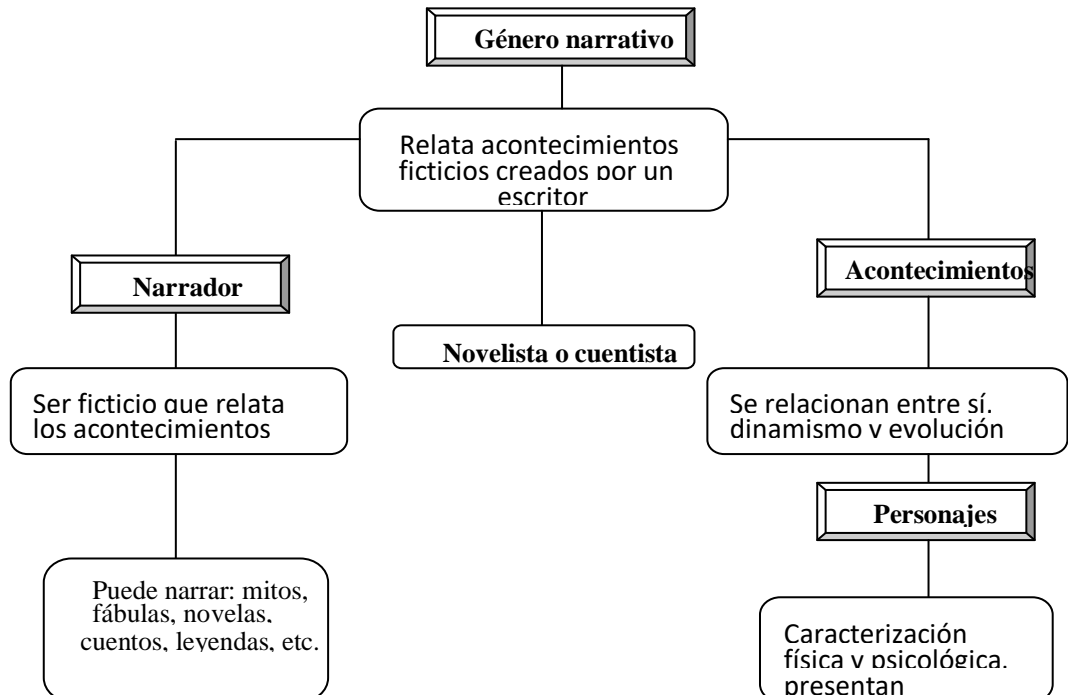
Género narrativo

Relata acontecimientos ficticios creados por un escritor

Narrador

Novelista o cuentista

Acontecimientos

Ser ficticio que relata los acontecimientos

Se relacionan entre sí. dinamismo y evolución

Personajes

Puede narrar: mitos, fábulas, novelas, cuentos, leyendas, etc.

Caracterización física y psicológica. presentan